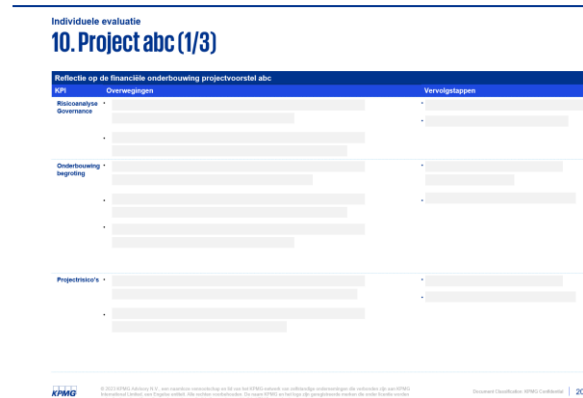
Individuele evaluatie

10. Project abc (1/3)

Reflectie op de financiële onderbouwing projectvoorstel abc

| KPI | Overwegingen | Vervolgstappen |
|---|---|---|
| Risicoanalyse Governance | • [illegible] • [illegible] | • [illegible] • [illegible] |
| Onderbouwing begroting | • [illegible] • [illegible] • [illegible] | • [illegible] • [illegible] |
| Projectrisico's | • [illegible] • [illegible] | • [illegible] • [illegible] |

KPMG

© 2023 KPMG Advisory N.V., een naamloze vennootschap en lid van het KPMG-netwerk van zelfstandige ondernemingen die verbonden zijn aan KPMG International Limited, een Engelse entiteit. Alle rechten voorbehouden. De naam KPMG en het logo zijn geregistreerde merken die onder licentie worden

Document Classification: KPMG Confidential | 20